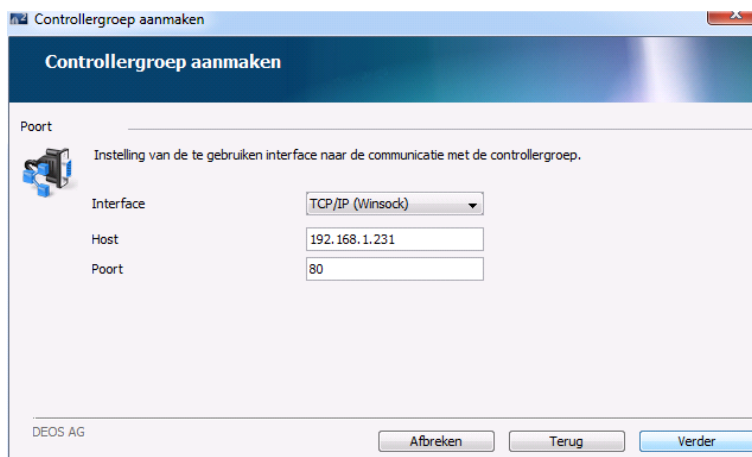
Controllergroep aanmaken

Controllergroep aanmaken

Poort

Instelling van de te gebruiken interface naar de communicatie met de controllergroep.

Interface TCP/IP (Winsock)

Host 192.168.1.231

Poort 80

DEOS AG

Afbreken Terug Verder